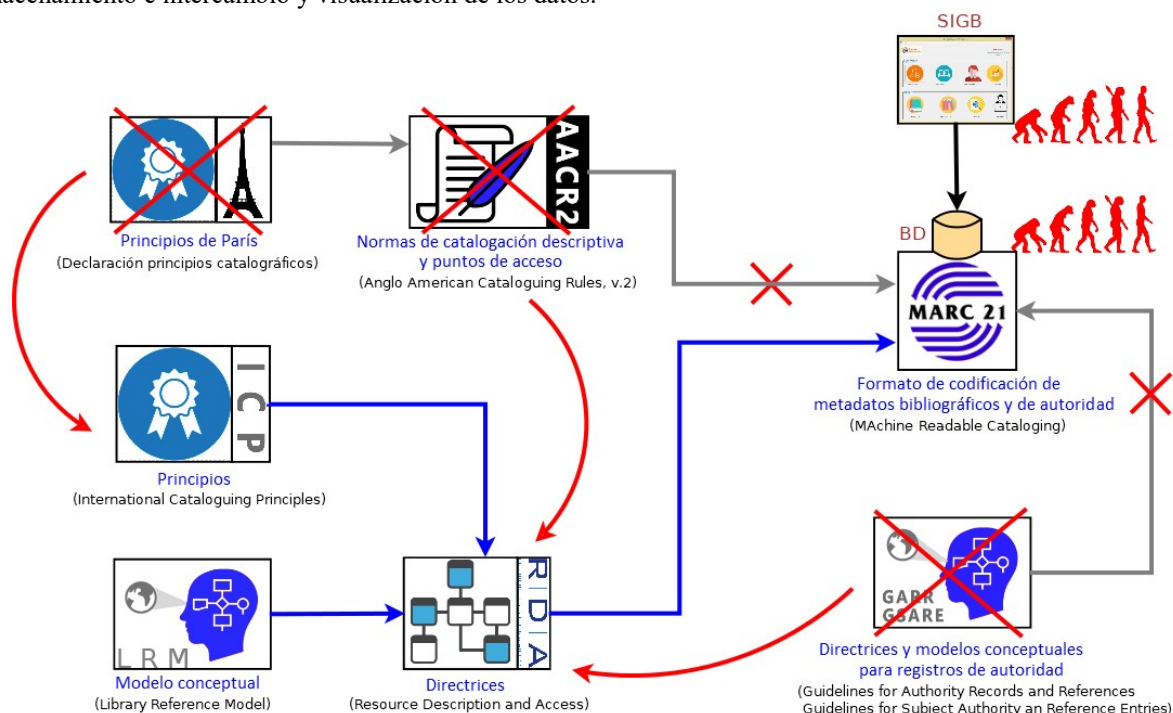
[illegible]acenamiento e intercambio y visualización de los datos.

SIGB

BD

AACR2

Principios de París
(Declaración principios catalográficos)

Normas de catalogación descriptiva y puntos de acceso
(Anglo American Cataloguing Rules, v.2)

MARC 21

Formato de codificación de metadatos bibliográficos y de autoridad
(MAchine Readable Cataloging)

ICP

Principios
(International Cataloguing Principles)

LRM

Modelo conceptual
(Library Reference Model)

RDA

Directrices
(Resource Description and Access)

GARR
GSARE

Directrices y modelos conceptuales para registros de autoridad
(Guidelines for Authority Records and References
Guidelines for Subject Authority an Reference Entries)